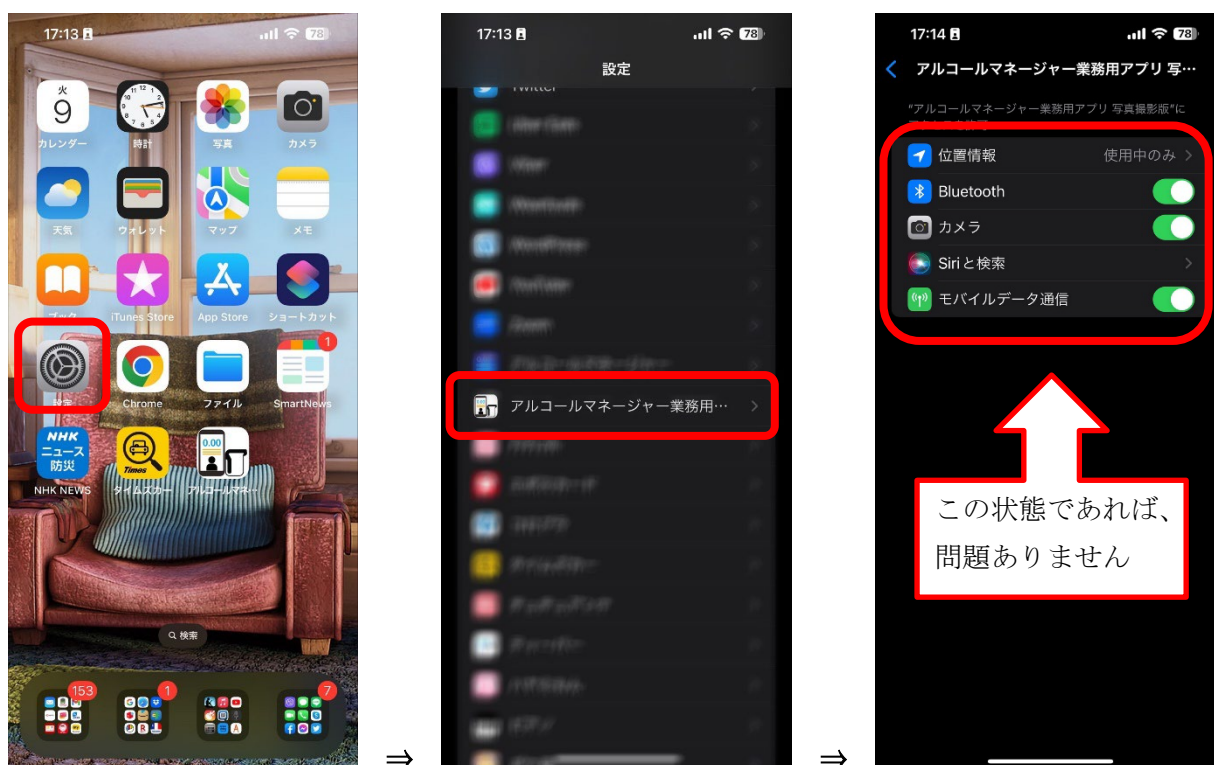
17:13 78

火
9
カレンダー

時計

写真

カメラ

天気

ウォレット

マップ

メモ

ブック

iTunes Store

App Store

ショートカット

設定

Chrome

ファイル

1
SmartNews

NHK ニュース 防災
NHK NEWS

Times
タイムズクラ…

0.00
アルコールマ…

検索

153

1

7

⇒

17:13 78

設定

Twitter

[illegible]

アルコールマネージャー業務用…

⇒

17:14 78

アルコールマネージャー業務用アプリ 写…

"アルコールマネージャー業務用アプリ 写真撮影版"に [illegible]

位置情報 使用中のみ

Bluetooth

カメラ

Siriと検索

モバイルデータ通信

この状態であれば、問題ありません